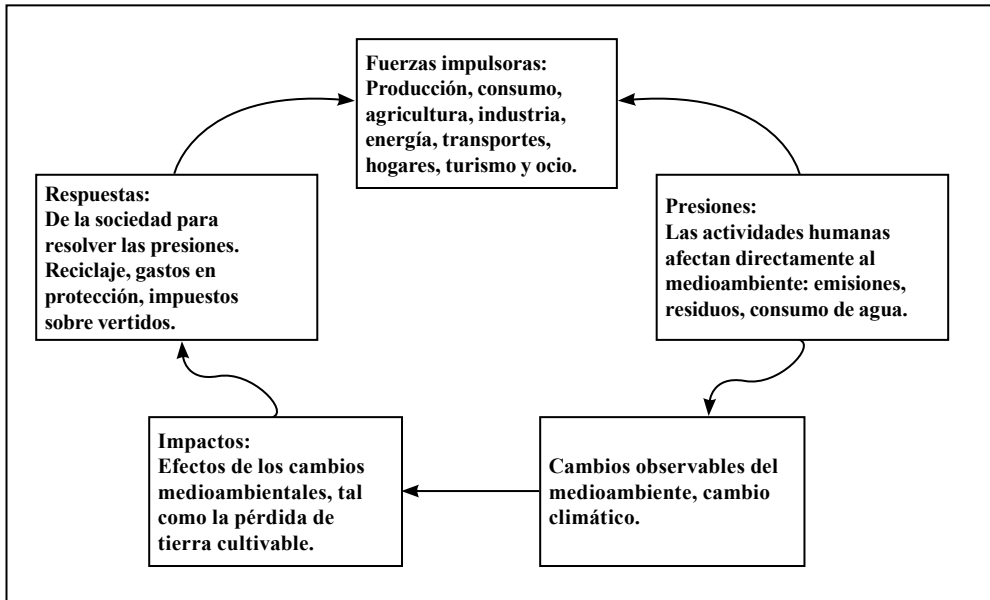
Fuerzas impulsoras:
Producción, consumo, agricultura, industria, energía, transportes, hogares, turismo y ocio.

Presiones:
Las actividades humanas afectan directamente al medioambiente: emisiones, residuos, consumo de agua.

Cambios observables del medioambiente, cambio climático.

Impactos:
Efectos de los cambios medioambientales, tal como la pérdida de tierra cultivable.

Respuestas:
De la sociedad para resolver las presiones. Reciclaje, gastos en protección, impuestos sobre vertidos.